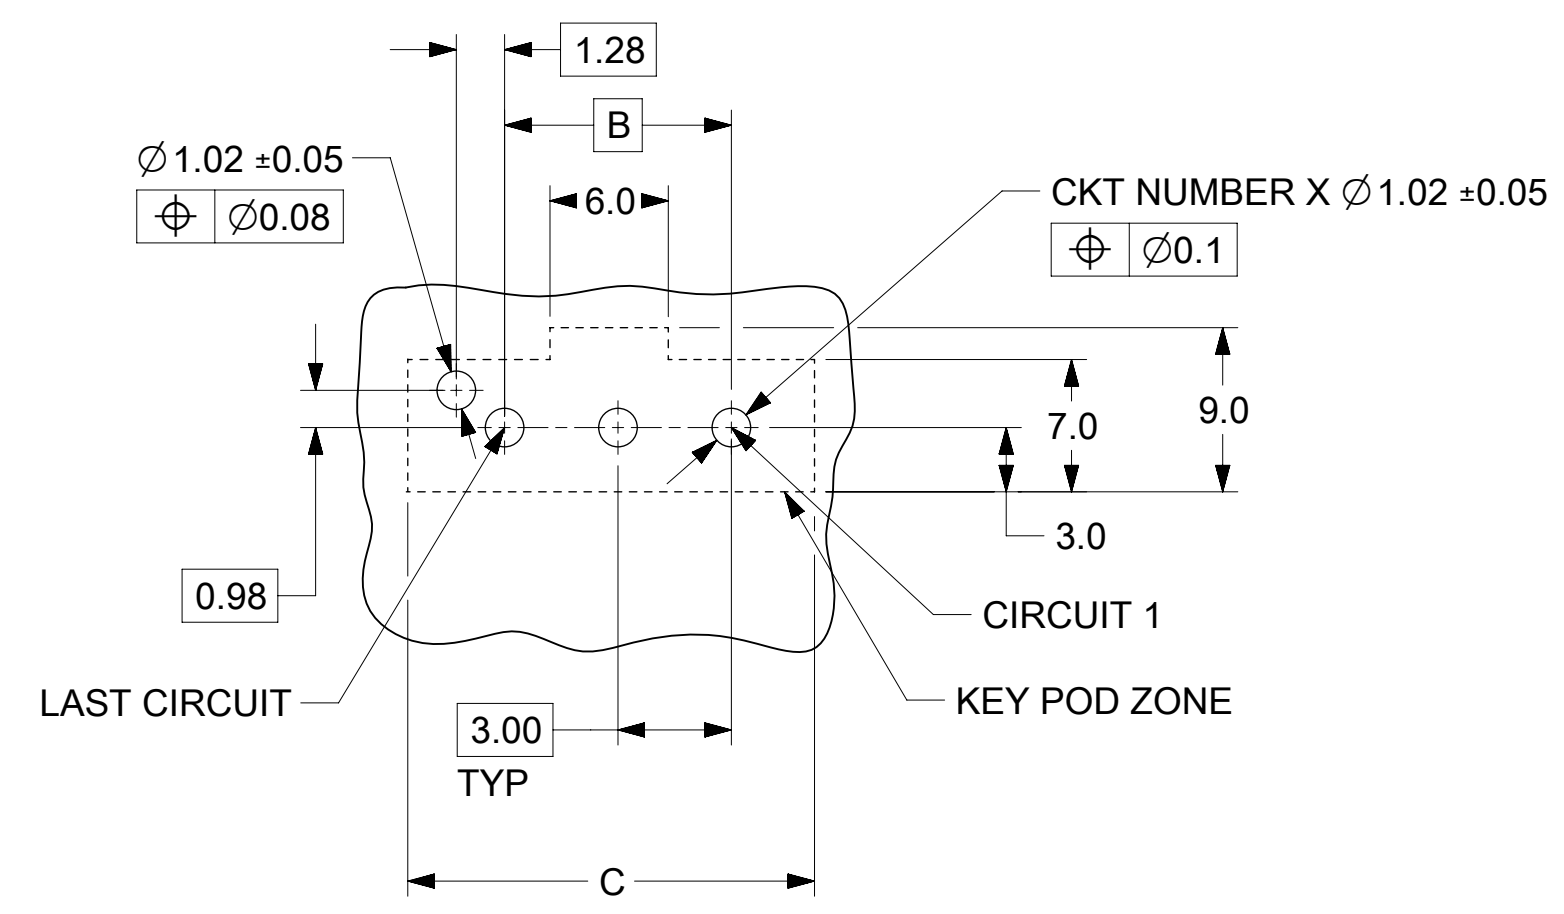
1.28

B

$\varnothing$1.02 ±0.05

| $\oplus$ | $\varnothing$0.08 |
|---|---|

6.0

CKT NUMBER X $\varnothing$1.02 ±0.05

| $\oplus$ | $\varnothing$0.1 |
|---|---|

9.0

7.0

3.0

0.98

CIRCUIT 1

LAST CIRCUIT

KEY POD ZONE

3.00
TYP

C